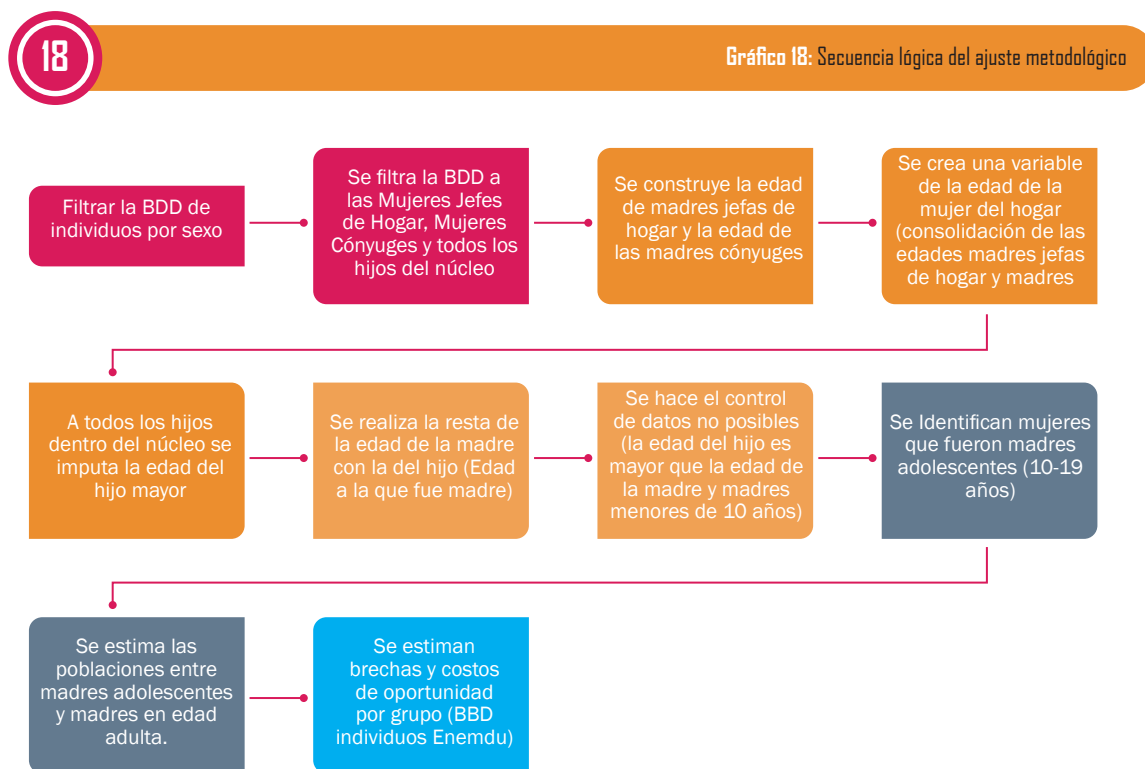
18

Gráfico 18: Secuencia lógica del ajuste metodológico

Filtrar la BDD de individuos por sexo

Se filtra la BDD a las Mujeres Jefes de Hogar, Mujeres Cónyuges y todos los hijos del núcleo

Se construye la edad de madres jefas de hogar y la edad de las madres cónyuges

Se crea una variable de la edad de la mujer del hogar (consolidación de las edades madres jefas de hogar y madres

A todos los hijos dentro del núcleo se imputa la edad del hijo mayor

Se realiza la resta de la edad de la madre con la del hijo (Edad a la que fue madre)

Se hace el control de datos no posibles (la edad del hijo es mayor que la edad de la madre y madres menores de 10 años)

Se Identifican mujeres que fueron madres adolescentes (10-19 años)

Se estima las poblaciones entre madres adolescentes y madres en edad adulta.

Se estiman brechas y costos de oportunidad por grupo (BBD individuos Enemdu)